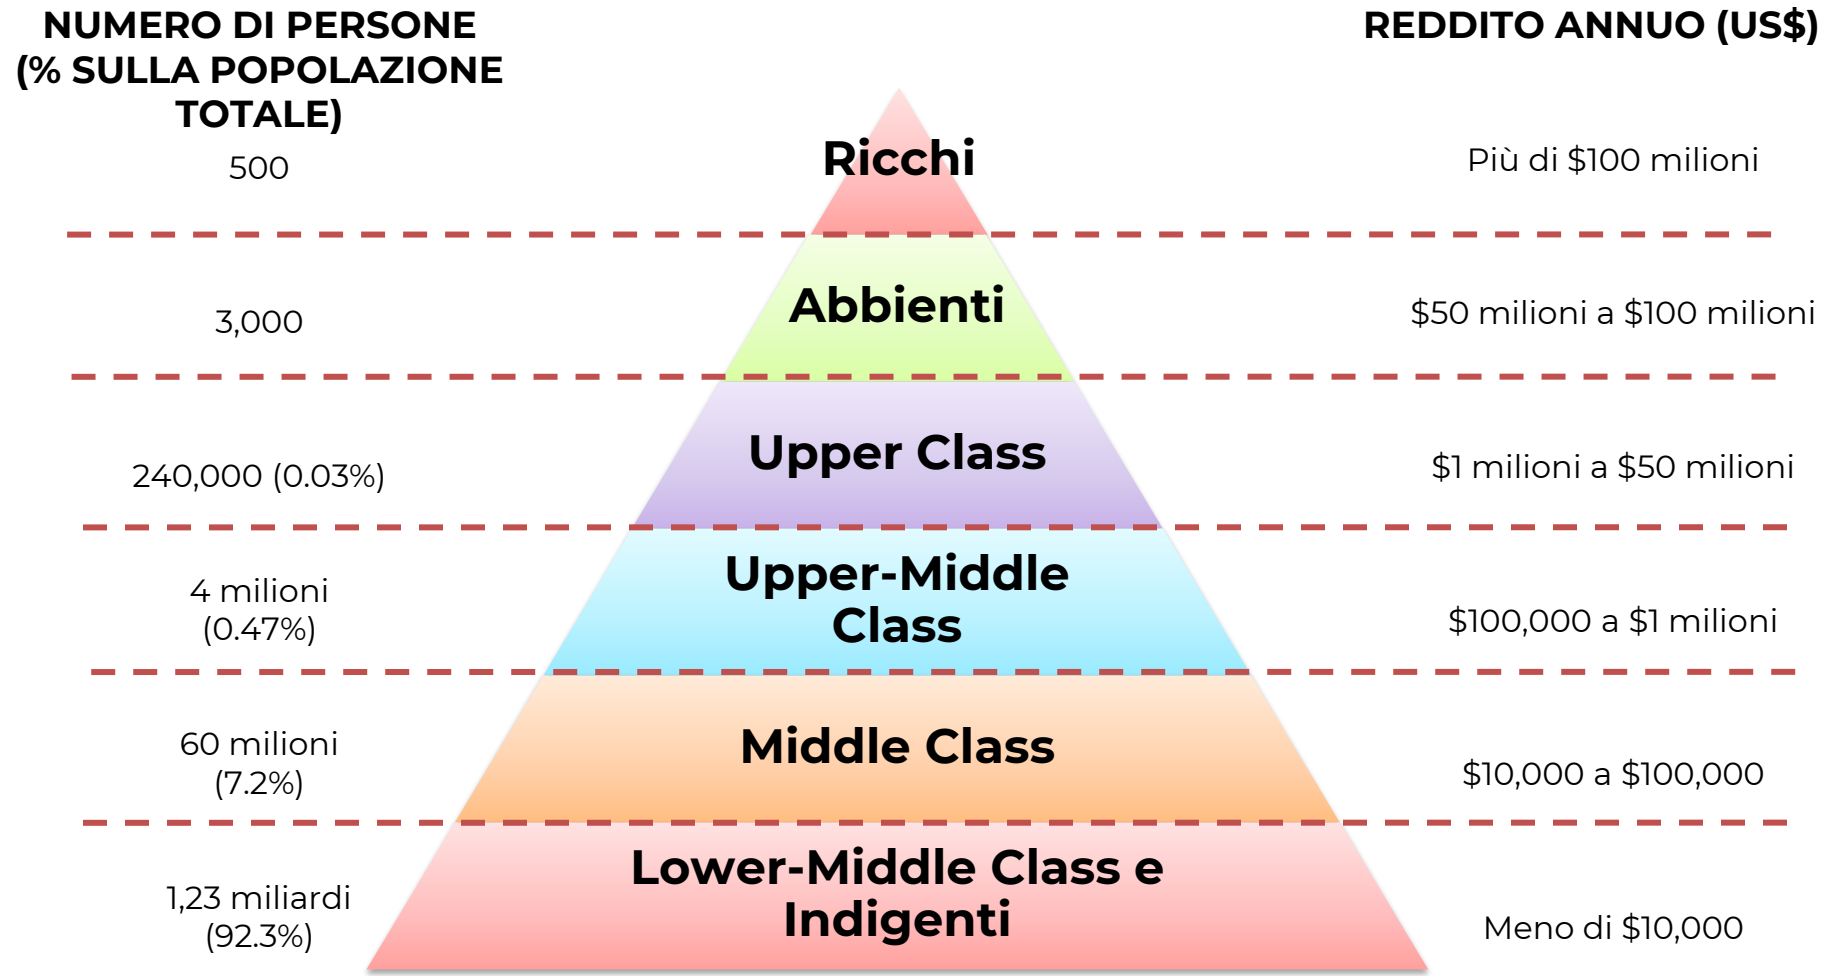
NUMERO DI PERSONE (% SULLA POPOLAZIONE TOTALE)

REDDITO ANNUO (US$)

500

Ricchi

Più di $100 milioni

3,000

Abbienti

$50 milioni a $100 milioni

240,000 (0.03%)

Upper Class

$1 milioni a $50 milioni

4 milioni
(0.47%)

Upper-Middle Class

$100,000 a $1 milioni

60 milioni
(7.2%)

Middle Class

$10,000 a $100,000

1,23 miliardi
(92.3%)

Lower-Middle Class e Indigenti

Meno di $10,000